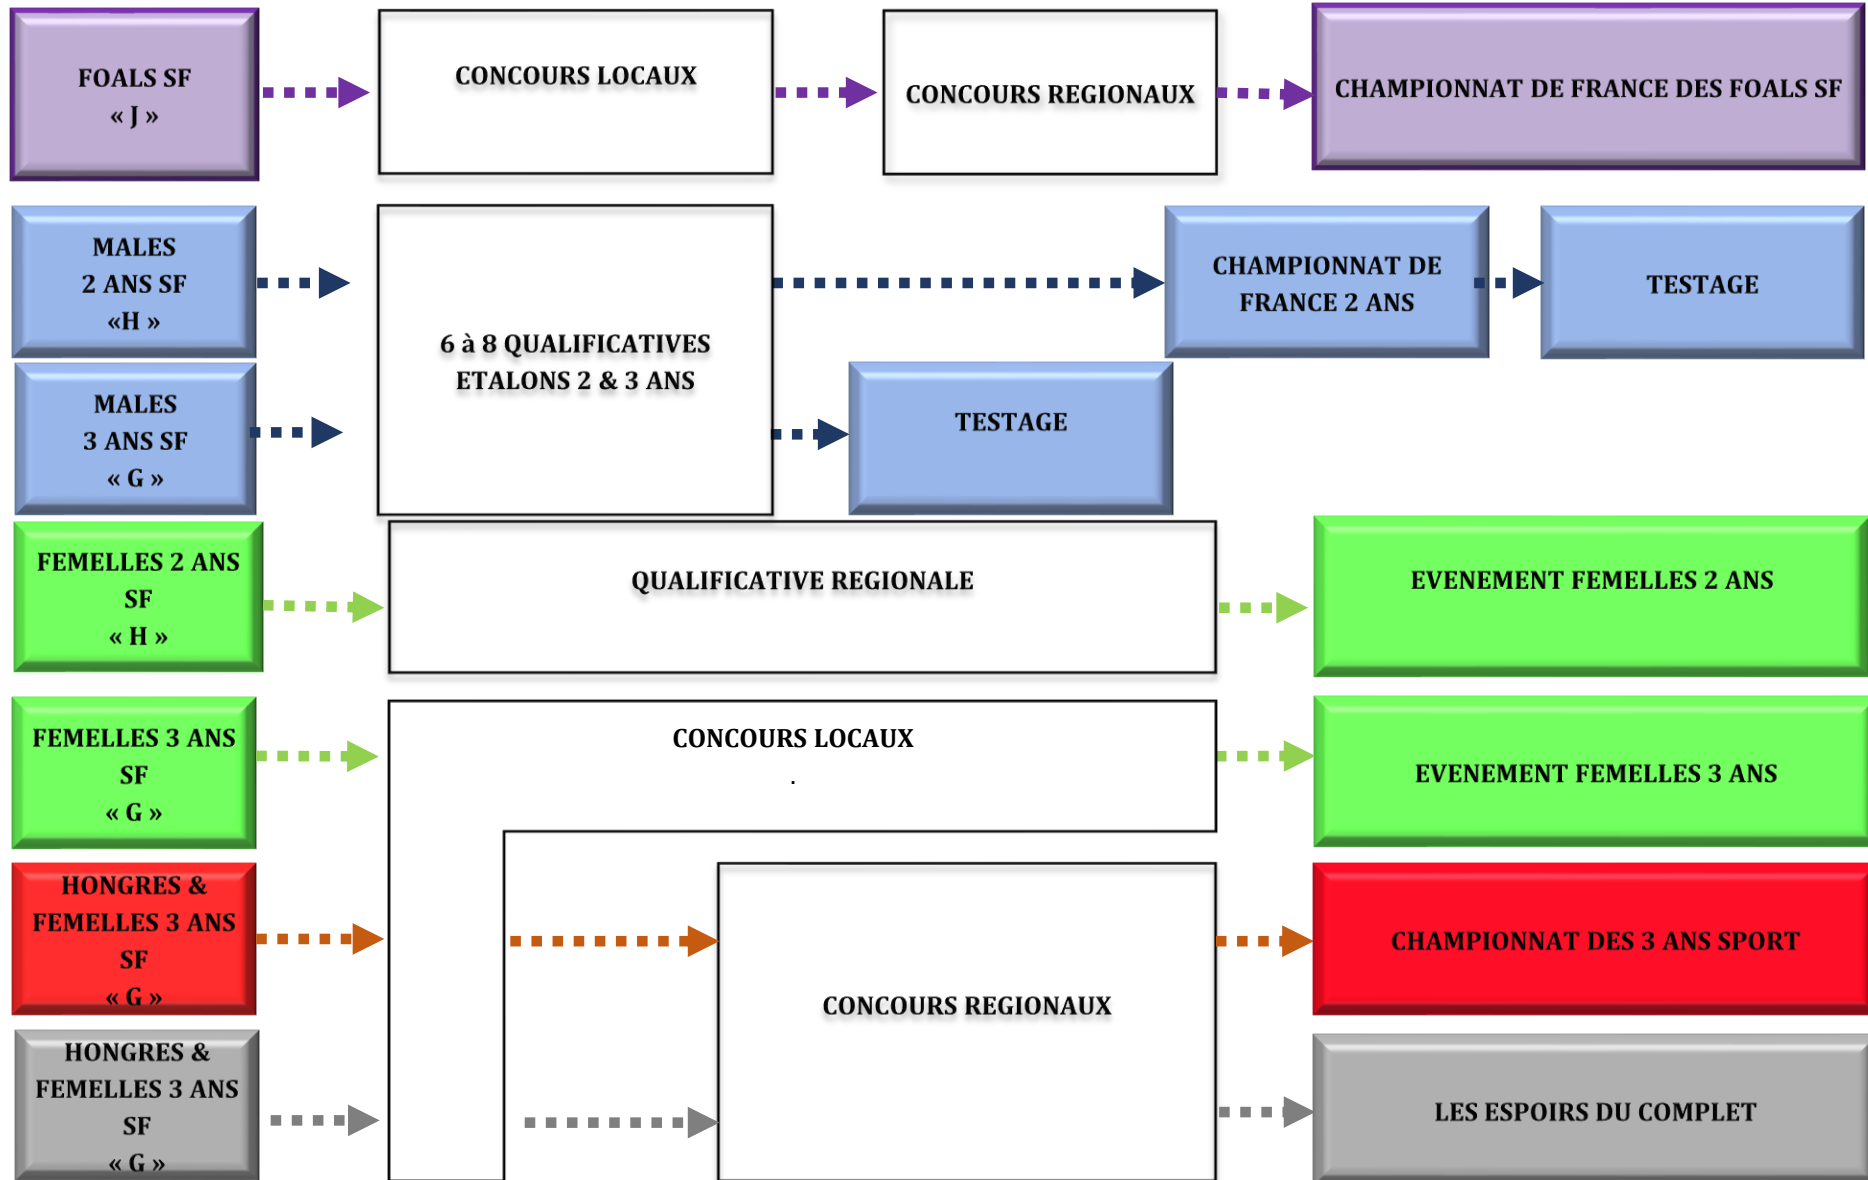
FOALS SF
« J »

CONCOURS LOCAUX

CONCOURS REGIONAUX

CHAMPIONNAT DE FRANCE DES FOALS SF

MALES
2 ANS SF
«H »

6 à 8 QUALIFICATIVES
ETALONS 2 & 3 ANS

CHAMPIONNAT DE FRANCE 2 ANS

TESTAGE

MALES
3 ANS SF
« G »

TESTAGE

FEMELLES 2 ANS SF
« H »

QUALIFICATIVE REGIONALE

EVENEMENT FEMELLES 2 ANS

FEMELLES 3 ANS SF
« G »

CONCOURS LOCAUX

EVENEMENT FEMELLES 3 ANS

HONGRES & FEMELLES 3 ANS SF
« G »

CONCOURS REGIONAUX

CHAMPIONNAT DES 3 ANS SPORT

HONGRES & FEMELLES 3 ANS SF
« G »

LES ESPOIRS DU COMPLET